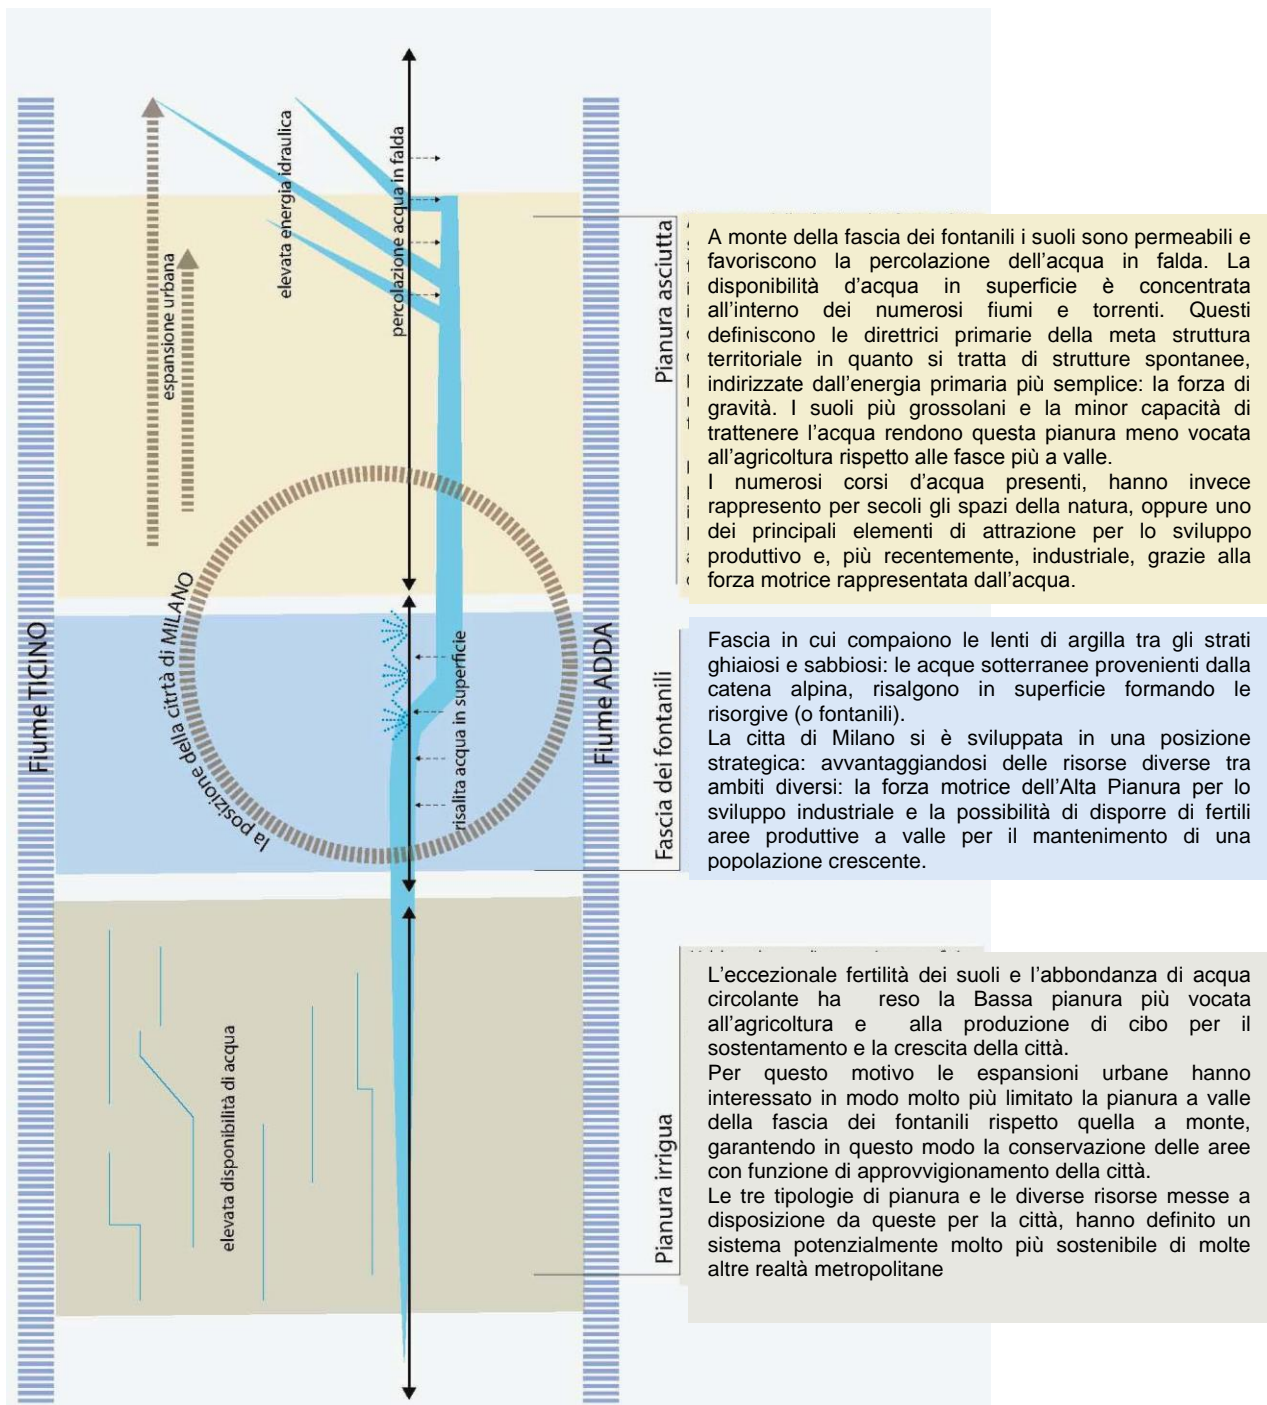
Fiume TICINO

espansione urbana

elevata energia idraulica

percolazione acqua in falda

la posizione della cittá di MILANO

risalita acqua in superficie

elevata disponibilità di acqua

Fiume ADDA

Pianura asciutta

A monte della fascia dei fontanili i suoli sono permeabili e favoriscono la percolazione dell'acqua in falda. La disponibilità d'acqua in superficie è concentrata all'interno dei numerosi fiumi e torrenti. Questi definiscono le direttrici primarie della meta struttura territoriale in quanto si tratta di strutture spontanee, indirizzate dall'energia primaria più semplice: la forza di gravità. I suoli più grossolani e la minor capacità di trattenere l'acqua rendono questa pianura meno vocata all'agricoltura rispetto alle fasce più a valle.
I numerosi corsi d'acqua presenti, hanno invece rappresento per secoli gli spazi della natura, oppure uno dei principali elementi di attrazione per lo sviluppo produttivo e, più recentemente, industriale, grazie alla forza motrice rappresentata dall'acqua.

Fascia dei fontanili

Fascia in cui compaiono le lenti di argilla tra gli strati ghiaiosi e sabbiosi: le acque sotterranee provenienti dalla catena alpina, risalgono in superficie formando le risorgive (o fontanili).
La citta di Milano si è sviluppata in una posizione strategica: avvantaggiandosi delle risorse diverse tra ambiti diversi: la forza motrice dell'Alta Pianura per lo sviluppo industriale e la possibilità di disporre di fertili aree produttive a valle per il mantenimento di una popolazione crescente.

Pianura irrigua

L'eccezionale fertilità dei suoli e l'abbondanza di acqua circolante ha reso la Bassa pianura più vocata all'agricoltura e alla produzione di cibo per il sostentamento e la crescita della città.
Per questo motivo le espansioni urbane hanno interessato in modo molto più limitato la pianura a valle della fascia dei fontanili rispetto quella a monte, garantendo in questo modo la conservazione delle aree con funzione di approvvigionamento della città.
Le tre tipologie di pianura e le diverse risorse messe a disposizione da queste per la città, hanno definito un sistema potenzialmente molto più sostenibile di molte altre realtà metropolitane